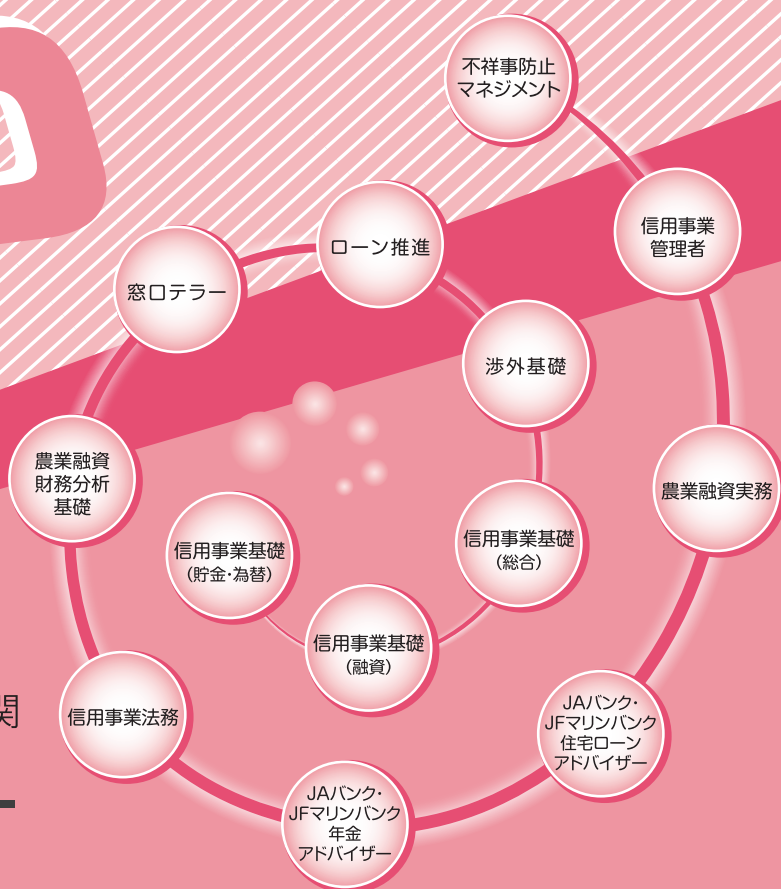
不祥事防止
マネジメント

信用事業
管理者

ローン推進

窓口テラー

渉外基礎

農業融資
財務分析
基礎

農業融資実務

信用事業基礎
(貯金·為替)

信用事業基礎
(総合)

信用事業基礎
(融資)

関

信用事業法務

JAバンク·
JFマリンバンク
住宅ローン
アドバイザー

JAバンク·
JFマリンバンク
年金
アドバイザー